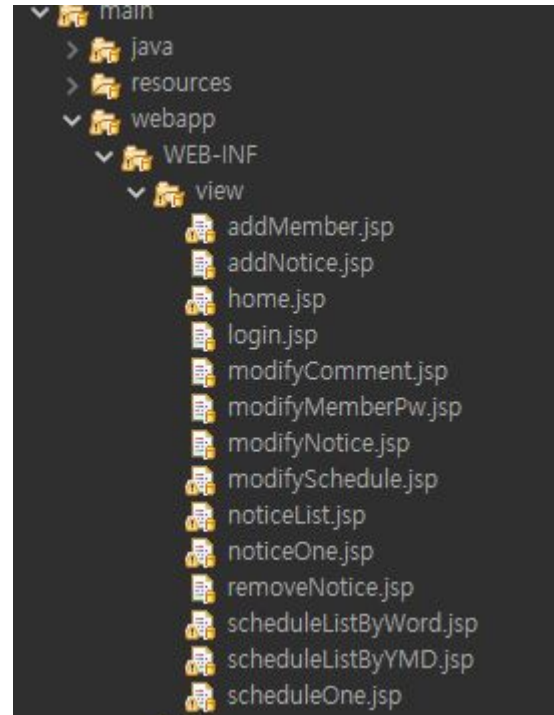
main
java
resources
webapp
WEB-INF
view
addMember.jsp
addNotice.jsp
home.jsp
login.jsp
modifyComment.jsp
modifyMemberPw.jsp
modifyNotice.jsp
modifySchedule.jsp
noticeList.jsp
noticeOne.jsp
removeNotice.jsp
scheduleListByWord.jsp
scheduleListByYMD.jsp
scheduleOne.jsp